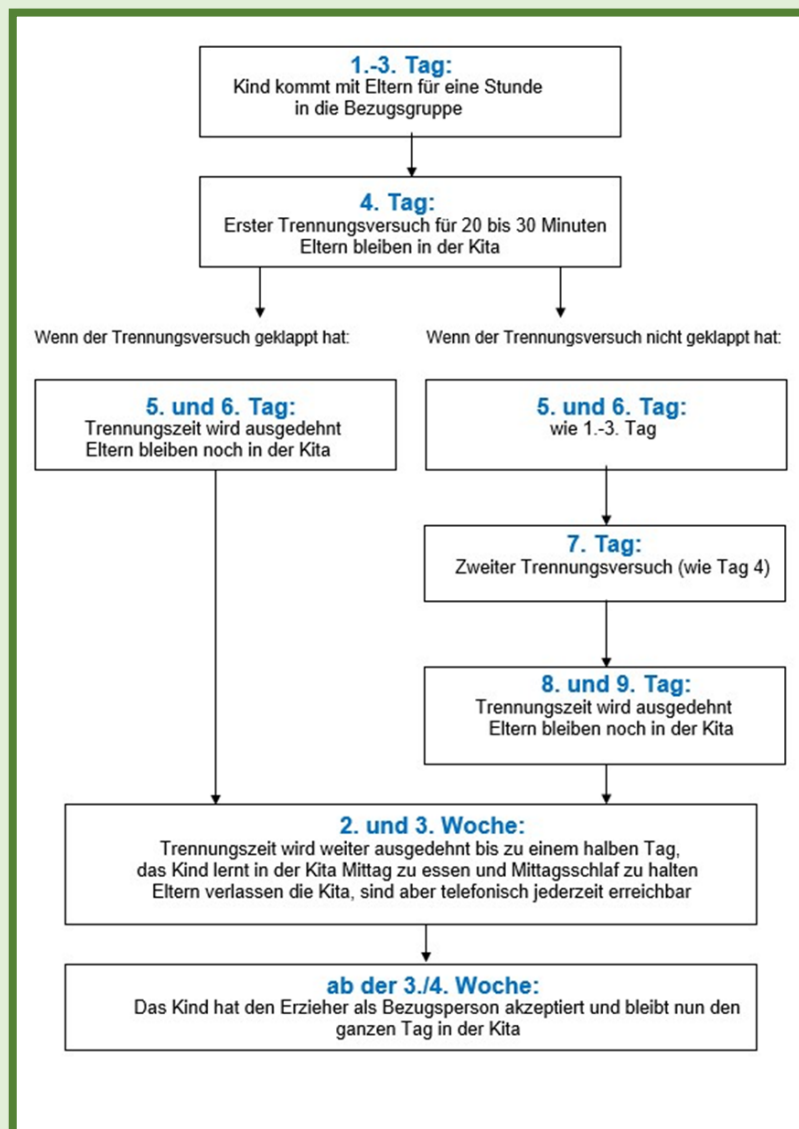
1.-3. Tag:
Kind kommt mit Eltern für eine Stunde in die Bezugsgruppe

4. Tag:
Erster Trennungsversuch für 20 bis 30 Minuten
Eltern bleiben in der Kita

Wenn der Trennungsversuch geklappt hat:

5. und 6. Tag:
Trennungszeit wird ausgedehnt
Eltern bleiben noch in der Kita

Wenn der Trennungsversuch nicht geklappt hat:

5. und 6. Tag:
wie 1.-3. Tag

7. Tag:
Zweiter Trennungsversuch (wie Tag 4)

8. und 9. Tag:
Trennungszeit wird ausgedehnt
Eltern bleiben noch in der Kita

2. und 3. Woche:
Trennungszeit wird weiter ausgedehnt bis zu einem halben Tag, das Kind lernt in der Kita Mittag zu essen und Mittagsschlaf zu halten
Eltern verlassen die Kita, sind aber telefonisch jederzeit erreichbar

ab der 3./4. Woche:
Das Kind hat den Erzieher als Bezugsperson akzeptiert und bleibt nun den ganzen Tag in der Kita